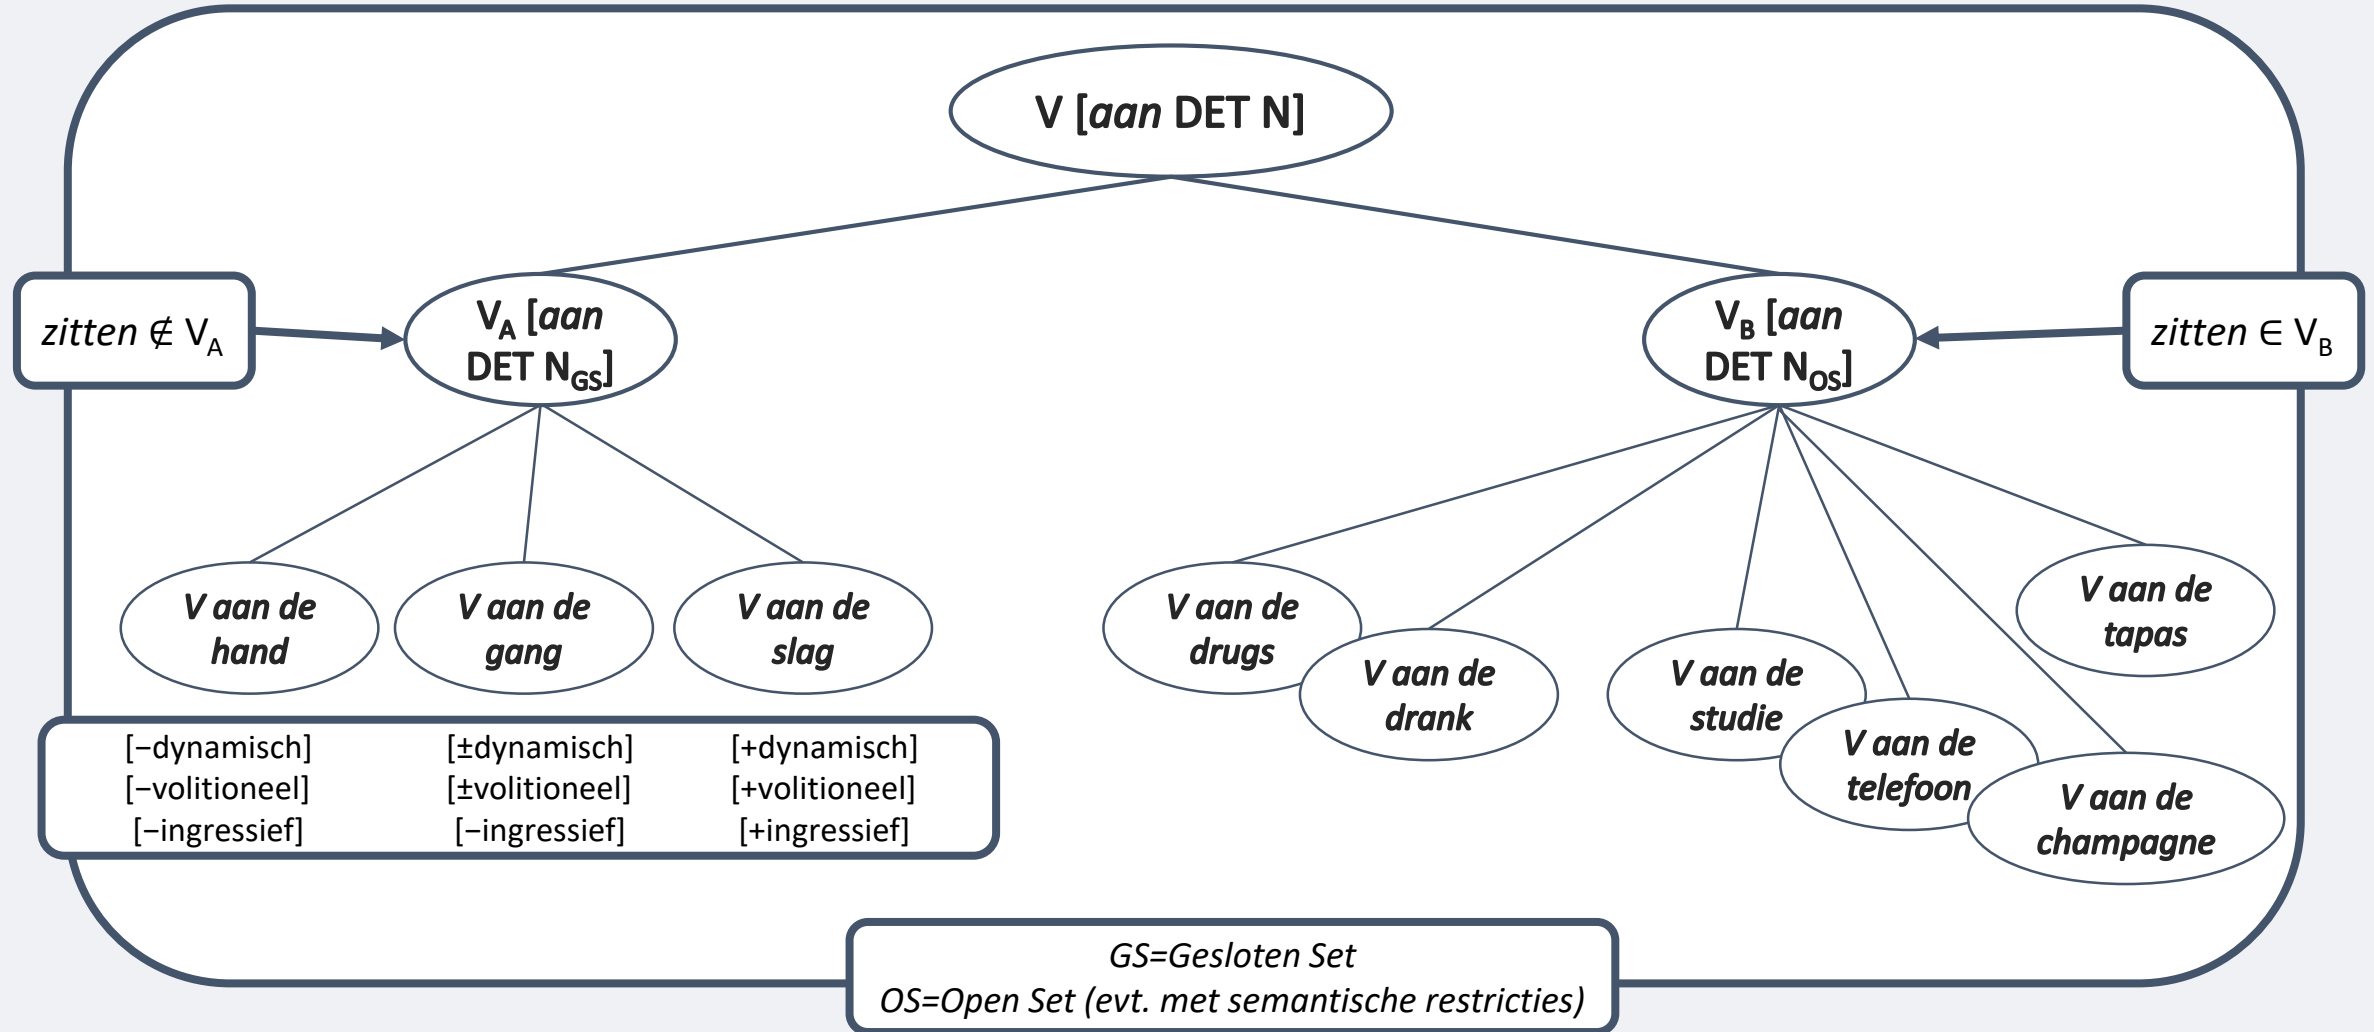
V [*aan* DET N]

*zitten* $\notin$ $V_A$

$V_A$ [*aan* DET $N_{GS}$]

$V_B$ [*aan* DET $N_{OS}$]

*zitten* $\in$ $V_B$

*V aan de hand*

*V aan de gang*

*V aan de slag*

*V aan de drugs*

*V aan de drank*

*V aan de studie*

*V aan de telefoon*

*V aan de champagne*

*V aan de tapas*

[−dynamisch]
[−volitioneel]
[−ingressief]

[±dynamisch]
[±volitioneel]
[−ingressief]

[+dynamisch]
[+volitioneel]
[+ingressief]

*GS=Gesloten Set*
*OS=Open Set (evt. met semantische restricties)*